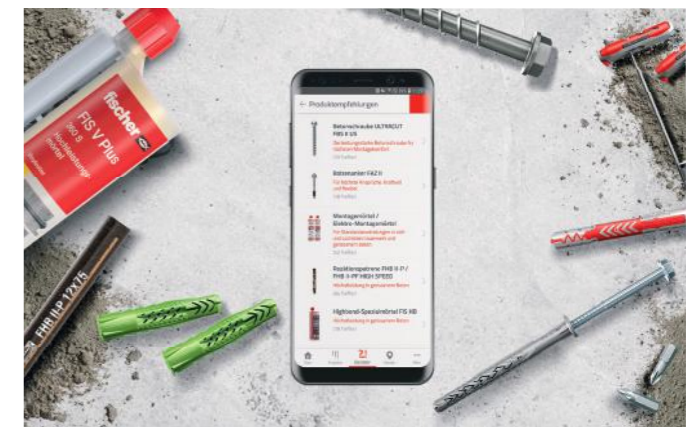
fischer

FIS V Plus

360 S

Hochleistungsmörtel

FHB II-P 12x75

← Produktempfehlungen

Betonschraube ULTRACUT FBS II US

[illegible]

Bolzenanker FAZ II

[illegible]

Montagemörtel / Elektro-Montagemörtel

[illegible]

Reaktionspatrone FHB II-P / FHB II-PF HIGH SPEED

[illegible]

Highbond-Spezialmörtel FIS HB

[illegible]